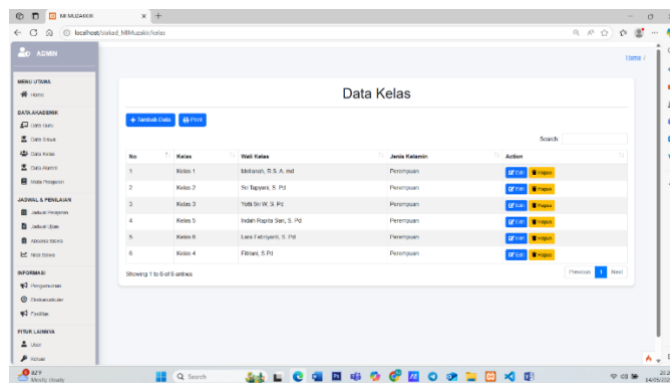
MIMUZAKIR
localhost/siakad_MIMuzakir/kelas

ADMIN

MENU UTAMA
Home

DATA AKADEMIK
Data Guru
Data Siswa
Data Kelas
Data Alumni
Mata Pelajaran

JADWAL & PENILAIAN
Jadwal Pelajaran
Jadwal Ujian
Absensi Siswa
Nilai Siswa

INFORMASI
Pengumuman
Ekstrakurikuler
Fasilitas

FITUR LAINNYA
User
Keluar

Home /

Data Kelas

+ Tambah Data | Print

Search

| No | Kelas | Wali Kelas | Jenis Kelamin | Action |
|---|---|---|---|---|
| 1 | Kelas 1 | Mahanah, R.S. A. md | Perempuan | Edit Hapus |
| 2 | Kelas 2 | Sri Tapyani, S. Pd | Perempuan | Edit Hapus |
| 3 | Kelas 3 | Yetti Sri W, S. Pd | Perempuan | Edit Hapus |
| 4 | Kelas 5 | Indah Rapita Sari, S. Pd | Perempuan | Edit Hapus |
| 5 | Kelas 6 | Lara Febriyanti, S. Pd | Perempuan | Edit Hapus |
| 6 | Kelas 4 | Fitriani, S.Pd | Perempuan | Edit Hapus |

Showing 1 to 6 of 6 entries

Previous 1 Next

82°F
Mostly cloudy
Search